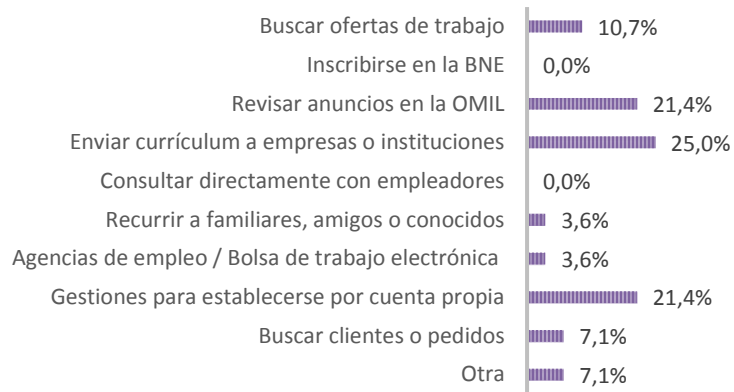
Buscar ofertas de trabajo 10,7%
Inscribirse en la BNE 0,0%
Revisar anuncios en la OMIL 21,4%
Enviar currículum a empresas o instituciones 25,0%
Consultar directamente con empleadores 0,0%
Recurrir a familiares, amigos o conocidos 3,6%
Agencias de empleo / Bolsa de trabajo electrónica 3,6%
Gestiones para establecerse por cuenta propia 21,4%
Buscar clientes o pedidos 7,1%
Otra 7,1%